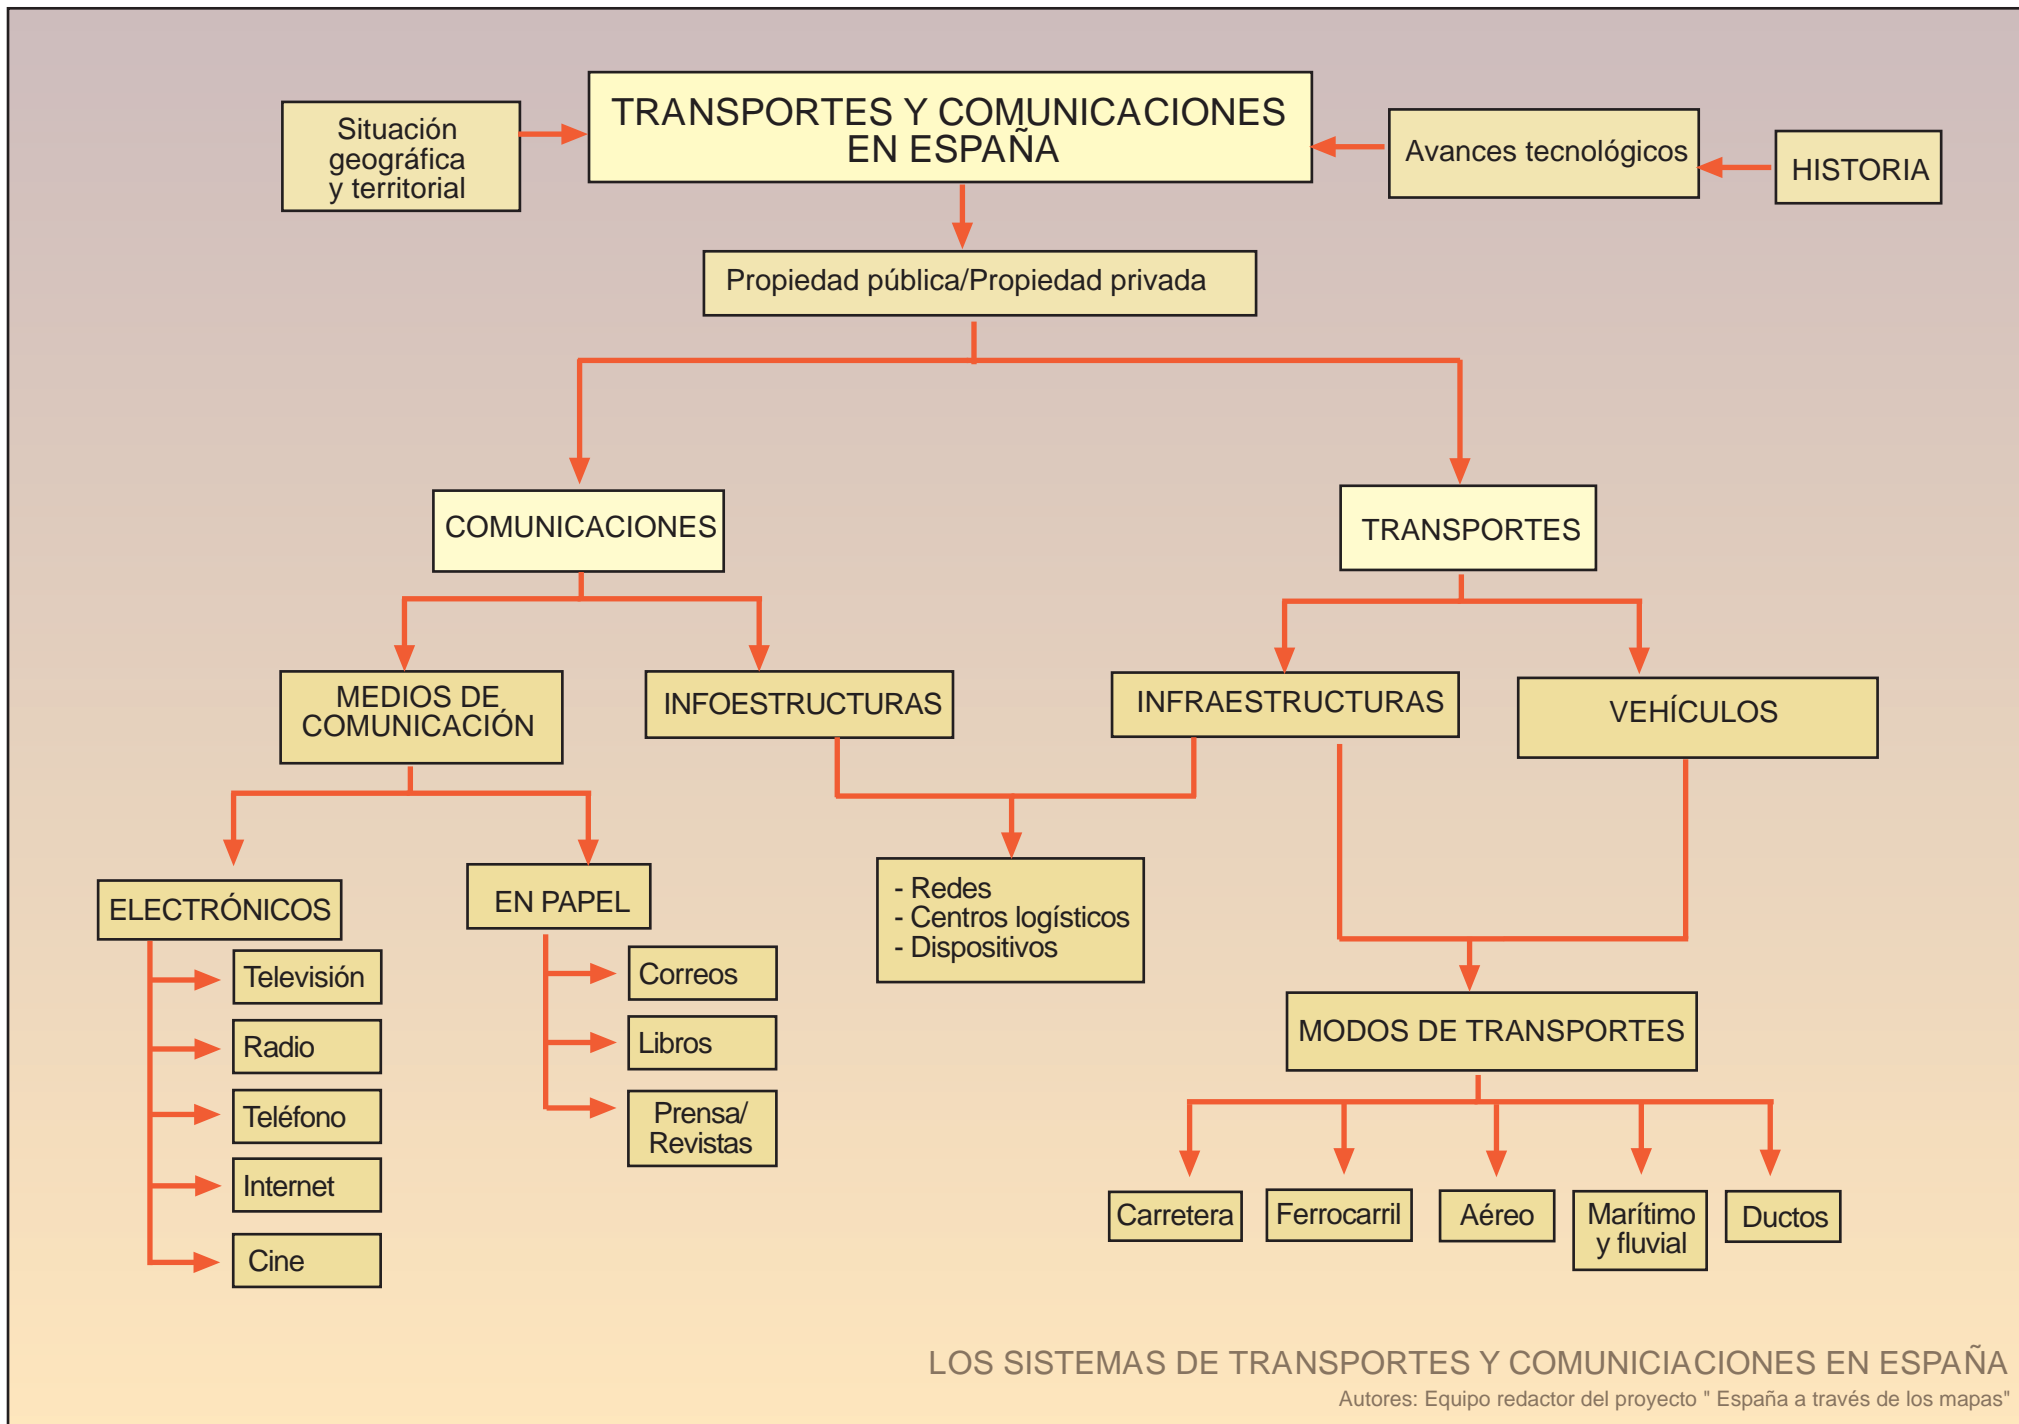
Situación geográfica y territorial

TRANSPORTES Y COMUNICACIONES EN ESPAÑA

Avances tecnológicos

HISTORIA

Propiedad pública/Propiedad privada

COMUNICACIONES

TRANSPORTES

MEDIOS DE COMUNICACIÓN

INFOESTRUCTURAS

INFRAESTRUCTURAS

VEHÍCULOS

ELECTRÓNICOS

EN PAPEL

- Redes
- Centros logísticos
- Dispositivos

Televisión

Radio

Teléfono

Internet

Cine

Correos

Libros

Prensa/ Revistas

MODOS DE TRANSPORTES

Carretera

Ferrocarril

Aéreo

Marítimo y fluvial

Ductos

LOS SISTEMAS DE TRANSPORTES Y COMUNICIACIONES EN ESPAÑA
Autores: Equipo redactor del proyecto " España a través de los mapas"